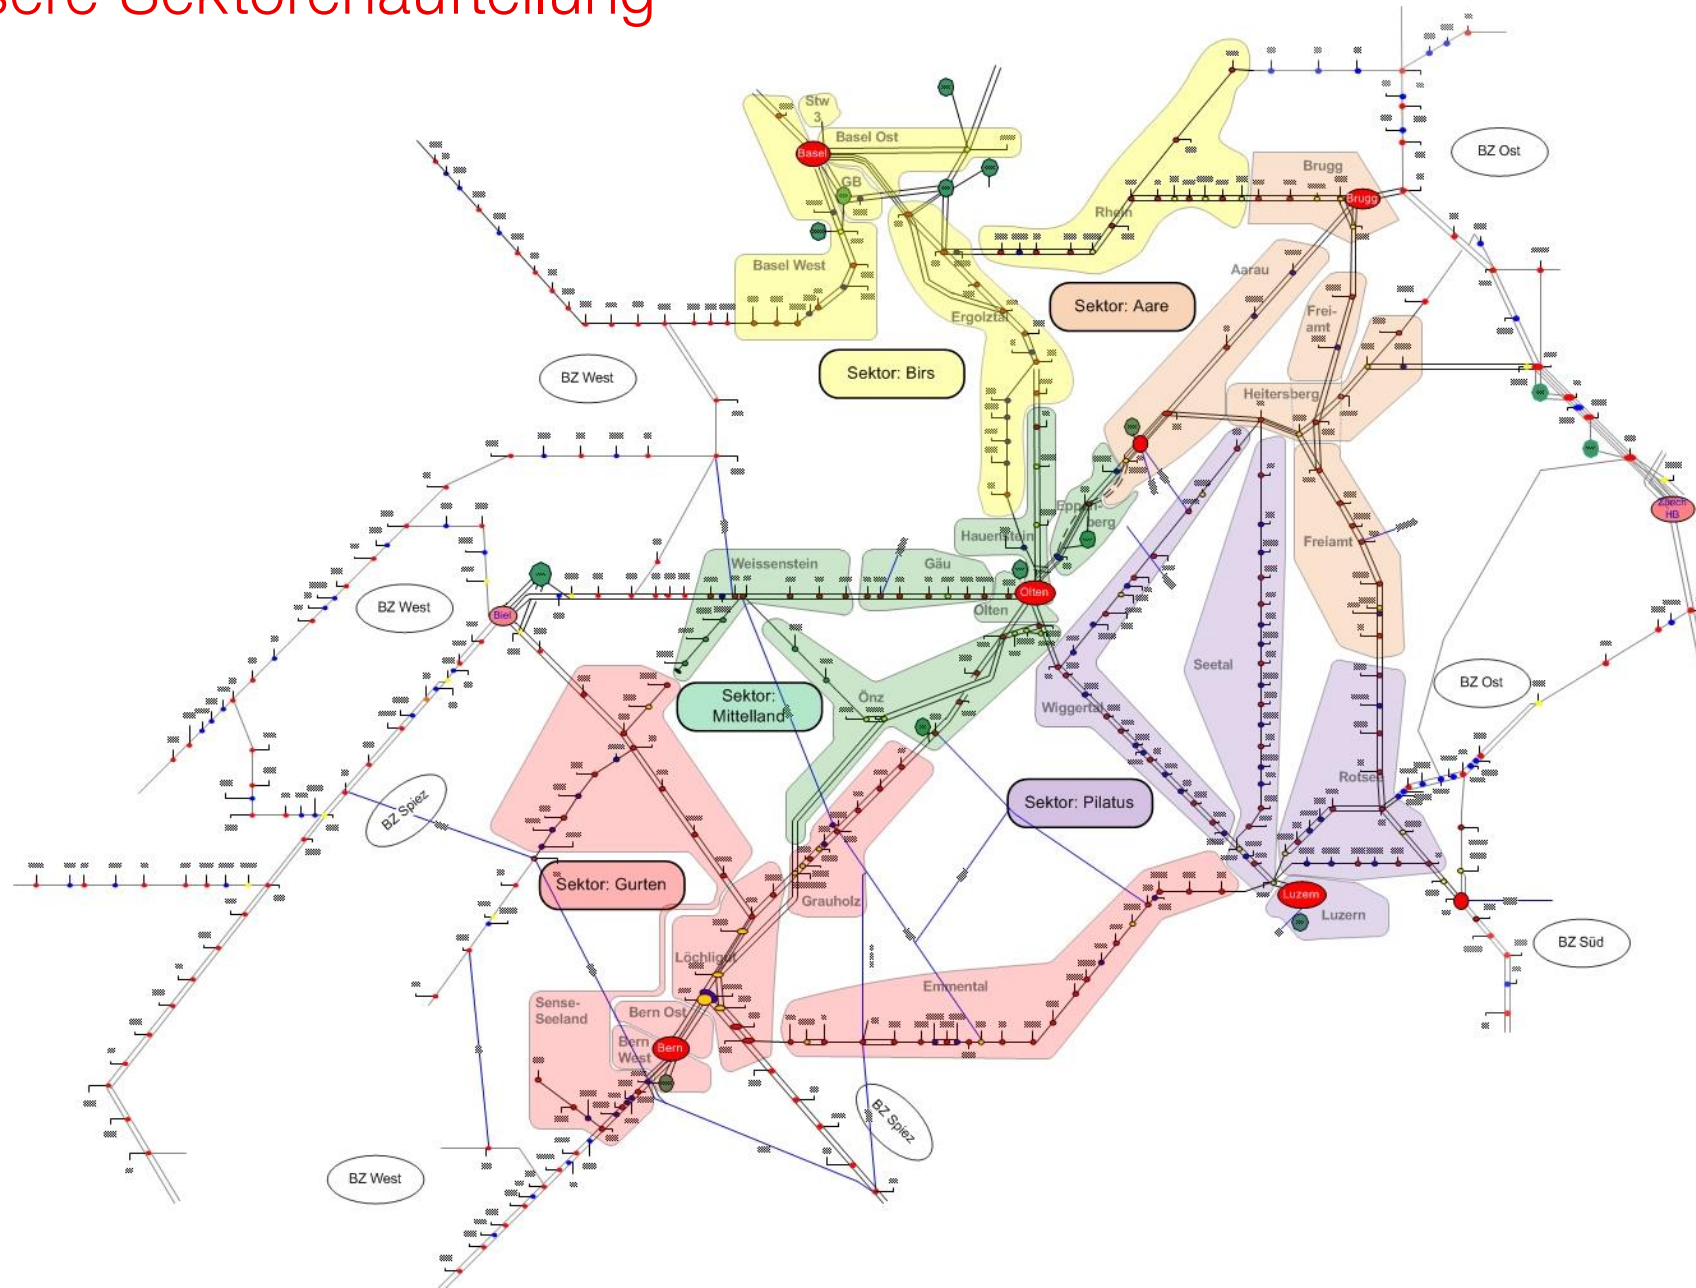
sere Sektorenaufteilung

Stw 3
Basel Ost
Basel
GB
Basel West
Sektor: Birs
Ergolztal
Rhein
Brugg
Brugg
BZ Ost
Sektor: Aare
Aarau
Frei-amt
Heitersberg
Zürich HB
BZ West
BZ West
Biel
Weissenstein
Gäu
Hauenstein
Eppenberg
Olten
Olten
Freiamt
Seetal
Sektor: Mittelland
Önz
Wiggertal
BZ Ost
Rotsee
BZ Spiez
Sektor: Pilatus
Sektor: Gurten
Grauholz
Luzern
Luzern
BZ Süd
Löchligut
Emmental
Sense-Seeland
Bern Ost
Bern West
Bern
BZ Spiez
BZ West